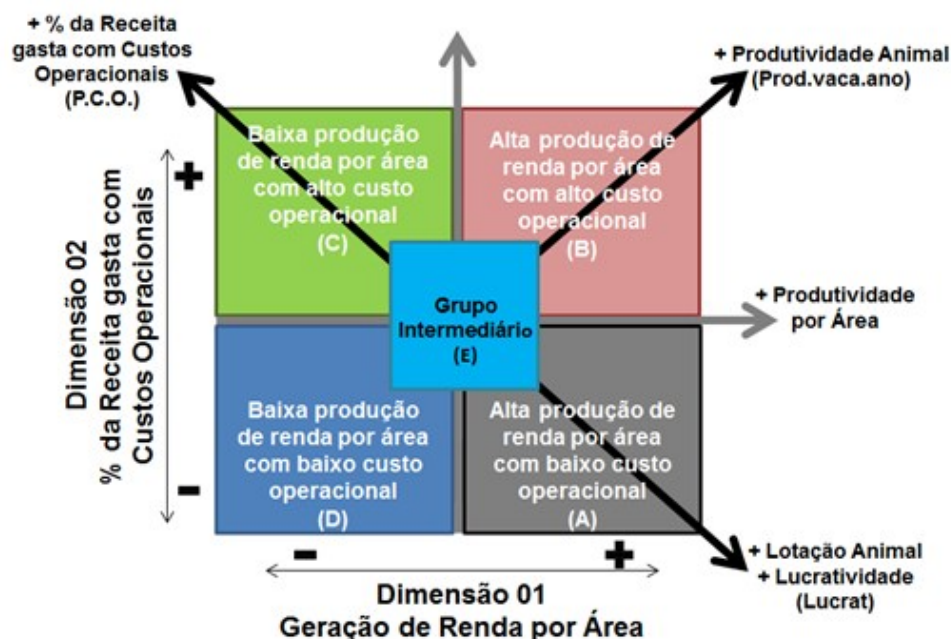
+ % da Receita gasta com Custos Operacionais (P.C.O.)

+ Produtividade Animal (Prod.vaca.ano)

Dimensão 02
% da Receita gasta com Custos Operacionais

+

Baixa produção de renda por área com alto custo operacional
(C)

Alta produção de renda por área com alto custo operacional
(B)

Grupo Intermediário
(E)

+ Produtividade por Área

Baixa produção de renda por área com baixo custo operacional
(D)

Alta produção de renda por área com baixo custo operacional
(A)

-

-

+

+ Lotação Animal
+ Lucratividade
(Lucrat)

Dimensão 01
Geração de Renda por Área